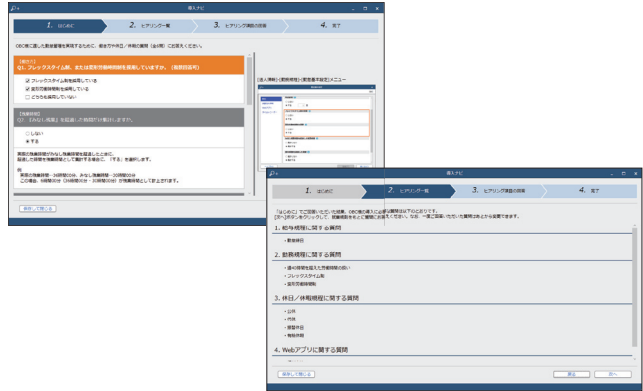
導入ナビ

1. はじめに
2. ヒアリング一覧
3. ヒアリング項目の回答
4. 完了

OBC側に聞いた勤怠管理を実現するために、担当方や本社／作業の質問（全8問）にご回答ください。

Q1. フレックスタイム制、または変形労働時間制を採用していますか。

フレックスタイム制を採用している
変形労働時間制を採用している
どちらも採用していない

Q2. 「みなし残業」を設定している場合があります。

しない
する

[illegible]

保存して閉じる

導入ナビ

1. はじめに
2. ヒアリング一覧
3. ヒアリング項目の回答
4. 完了

「はじめに」でご回答いただいた結果、OBC側で導入に必要な質問は以下のとおりです。
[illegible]

1. 給与規程に関する質問
・勤務時刻

2. 勤務規程に関する質問
・週40時間を超えた労働時間の扱い
・フレックスタイム制
・変形労働時間制

3. 休日／休暇規程に関する質問
・公休
・代休
・振替休日
・有給休暇

4. Webアプリに関する質問

保存して閉じる
戻る
次へ